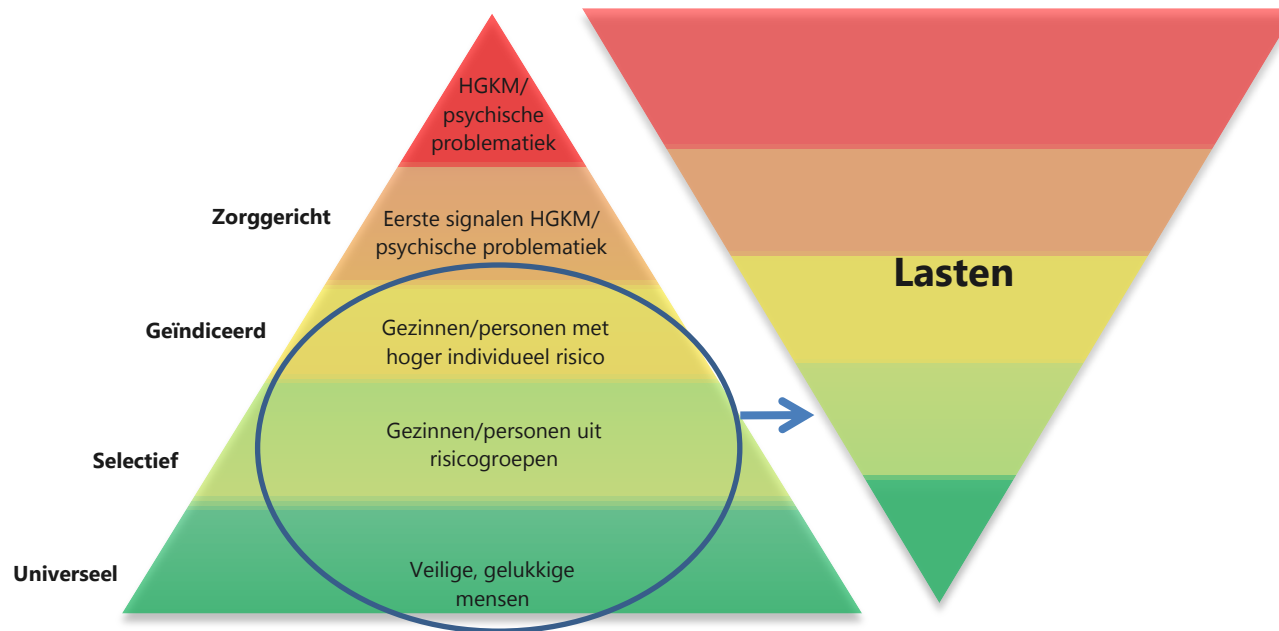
HGKM/
psychische
problematiek

Zorggericht

Eerste signalen HGKM/
psychische problematiek

Geïndiceerd

Gezinnen/personen met
hoger individueel risico

Selectief

Gezinnen/personen uit
risicogroepen

Universeel

Veilige, gelukkige
mensen

Lasten